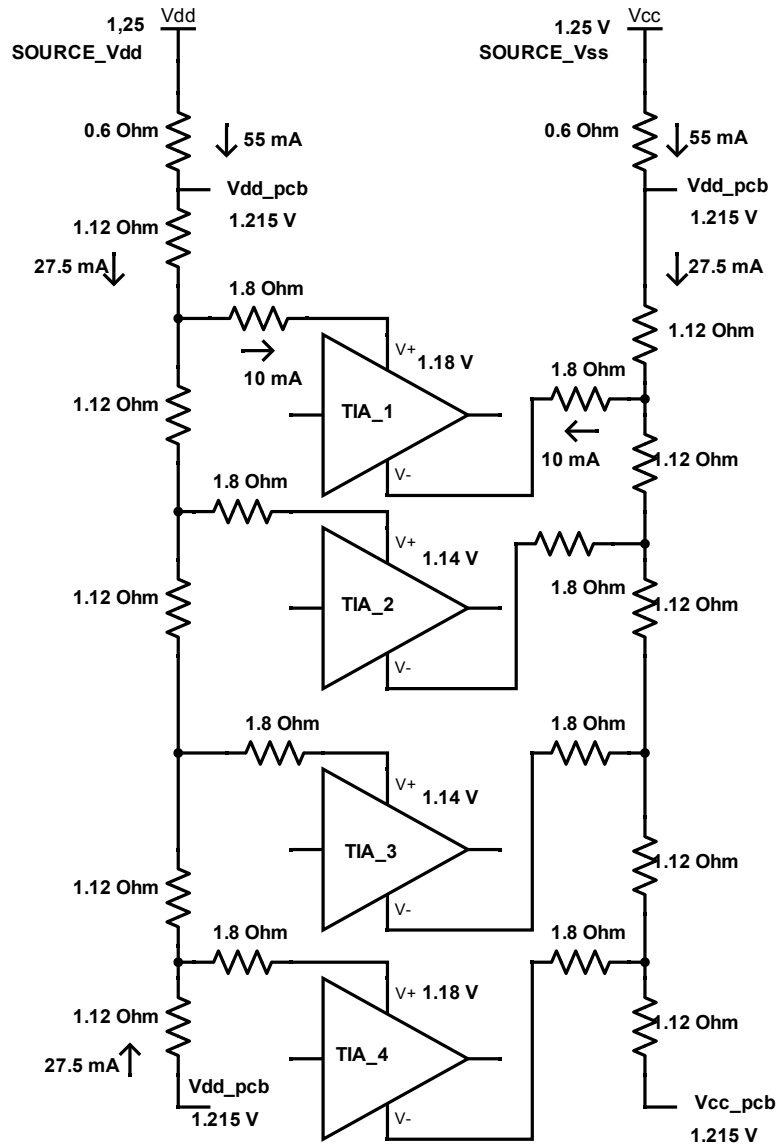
1,25 Vdd
SOURCE_Vdd

1.25 V Vcc
SOURCE_Vss

0.6 Ohm
55 mA
Vdd_pcb
1.215 V
1.12 Ohm
27.5 mA

0.6 Ohm
55 mA
Vdd_pcb
1.215 V
27.5 mA

1.8 Ohm
10 mA
V+ 1.18 V
1.12 Ohm
TIA_1
V-
1.12 Ohm
1.8 Ohm
10 mA
1.12 Ohm

1.8 Ohm
V+ 1.14 V
1.12 Ohm
TIA_2
V-
1.8 Ohm
1.12 Ohm

1.8 Ohm
1.8 Ohm
V+ 1.14 V
TIA_3
V-
1.12 Ohm
1.12 Ohm

1.8 Ohm
1.8 Ohm
V+ 1.18 V
1.12 Ohm
TIA_4
27.5 mA
V-
1.12 Ohm
Vdd_pcb
1.215 V

Vcc_pcb
1.215 V